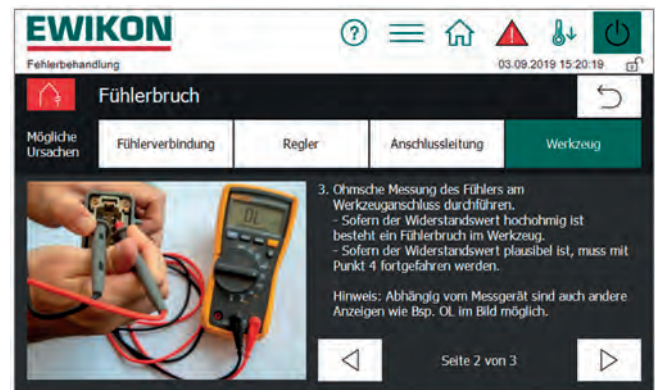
EWIKON

Fehlerbehandlung

03.09.2019 15:20:19

Fühlerbruch

Mögliche Ursachen

Fühlerverbindung

Regler

Anschlussleitung

Werkzeug

OL

3. Ohmsche Messung des Fühlers am Werkzeuganschluss durchführen.
- Sofern der Widerstandswert hochohmig ist besteht ein Fühlerbruch im Werkzeug.
- Sofern der Widerstandswert plausibel ist, muss mit Punkt 4 fortgefahren werden.

Hinweis: Abhängig vom Messgerät sind auch andere Anzeigen wie Bsp. OL im Bild möglich.

Seite 2 von 3